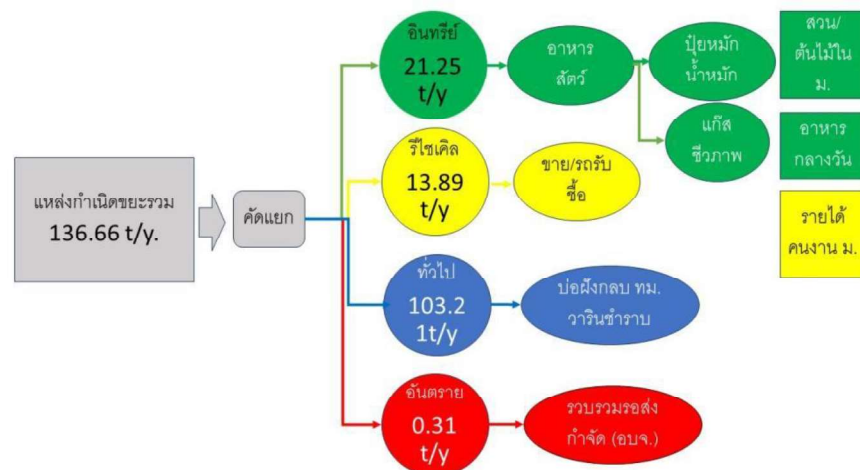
แหล่งกำเนิดขยะรวม
136.66 t/y.

คัดแยก

อินทรีย์
21.25
t/y

อาหารสัตว์

ปุ๋ยหมัก น้ำหมัก

แก๊สชีวภาพ

สวน/ต้นไม้ใน ม.

อาหารกลางวัน

รีไซเคิล
13.89
t/y

ขาย/รถรับซื้อ

รายได้คนงาน ม.

ทั่วไป
103.2
1t/y

บ่อฝังกลบ ทม. วารินชำราบ

อันตราย
0.31
t/y

รวบรวมรอส่งกำจัด (อบจ.)